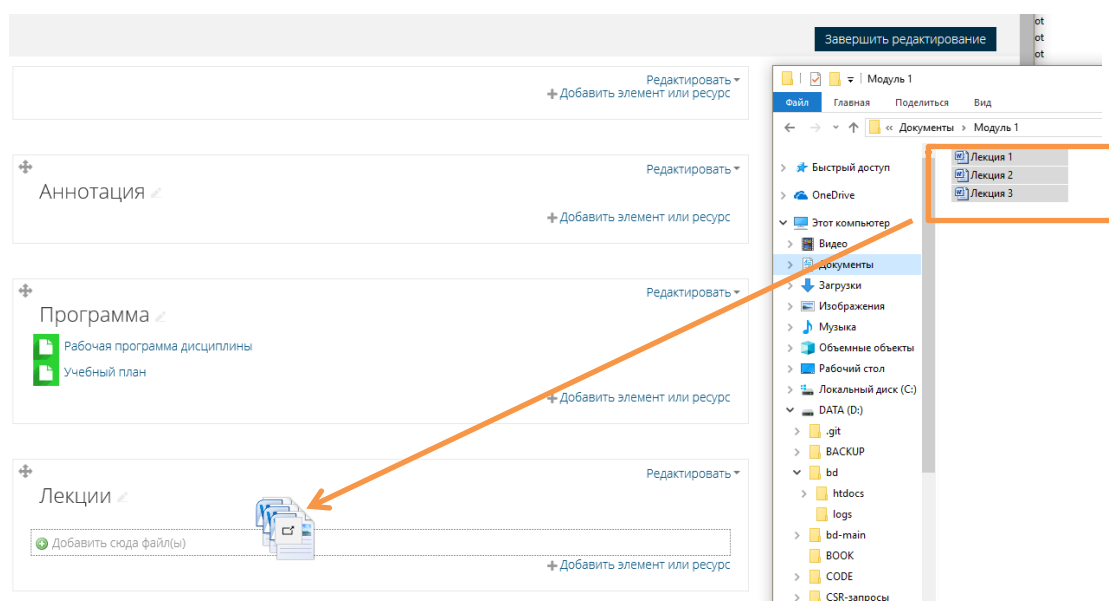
Завершить редактирование

Редактировать
Добавить элемент или ресурс

Аннотация
Редактировать
Добавить элемент или ресурс

Программа
Редактировать
Рабочая программа дисциплины
Учебный план
Добавить элемент или ресурс

Лекции
Редактировать
Добавить сюда файл(ы)
Добавить элемент или ресурс

Модуль 1
Файл Главная Поделиться Вид
« Документы › Модуль 1
Быстрый доступ
OneDrive
Этот компьютер
Видео
Документы
Загрузки
Изображения
Музыка
Объемные объекты
Рабочий стол
Локальный диск (C:)
DATA (D:)
.git
BACKUP
bd
htdocs
logs
bd-main
BOOK
CODE
CSR-запросы

Лекция 1
Лекция 2
Лекция 3